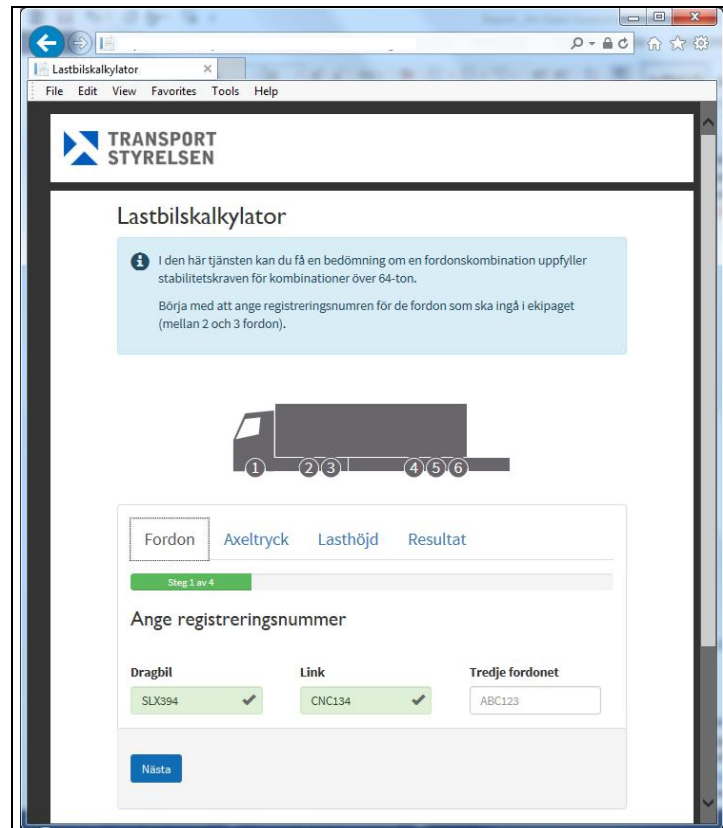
Lastbilskalkylator

File Edit View Favorites Tools Help

TRANSPORT STYRELSEN

Lastbilskalkylator

I den här tjänsten kan du få en bedömning om en fordonskombination uppfyller stabilitetskraven för kombinationer över 64-ton.

Börja med att ange registreringsnumren för de fordon som ska ingå i ekipaget (mellan 2 och 3 fordon).

1 2 3 4 5 6

Fordon Axeltryck Lasthöjd Resultat

Steg 1 av 4

Ange registreringsnummer

Dragbil
SLX394

Link
CNC134

Tredje fordonet
ABC123

Nästa